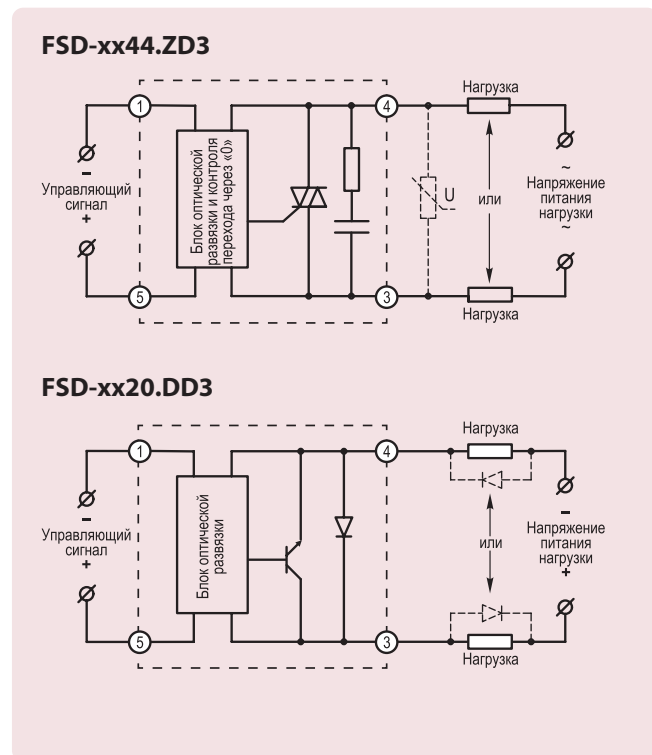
FSD-xx44.ZD3

1

4

Нагрузка

–

Управляющий сигнал

+

Блок оптической развязки и контроля перехода через «0»

U

или

~

Напряжение питания нагрузки

~

5

3

Нагрузка

FSD-xx20.DD3

1

4

Нагрузка

–

Управляющий сигнал

+

Блок оптической развязки

или

–

Напряжение питания нагрузки

+

5

3

Нагрузка